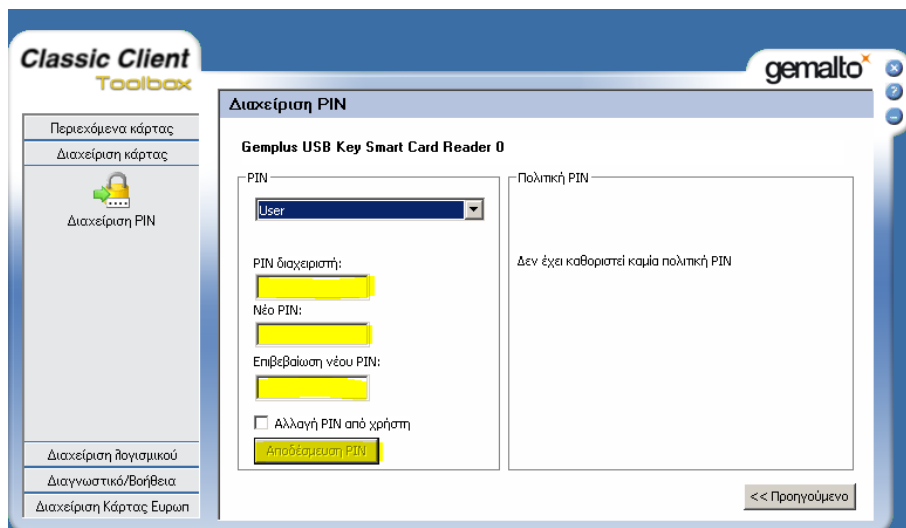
Classic Client
Toolbox

gemalto

Περιεχόμενα κάρτας
Διαχείριση κάρτας
Διαχείριση PIN

Διαχείριση PIN

Gemplus USB Key Smart Card Reader 0

PIN
User
PIN διαχειριστή:
Νέο PIN:
Επιβεβαίωση νέου PIN:
Αλλαγή PIN από χρήστη
Αποδέσμευση PIN

Πολιτική PIN
Δεν έχει καθοριστεί καμία πολιτική PIN

Διαχείριση λογισμικού
Διαγνωστικό/Βοήθεια
Διαχείριση Κάρτας Ευρωπ

<< Προηγούμενο